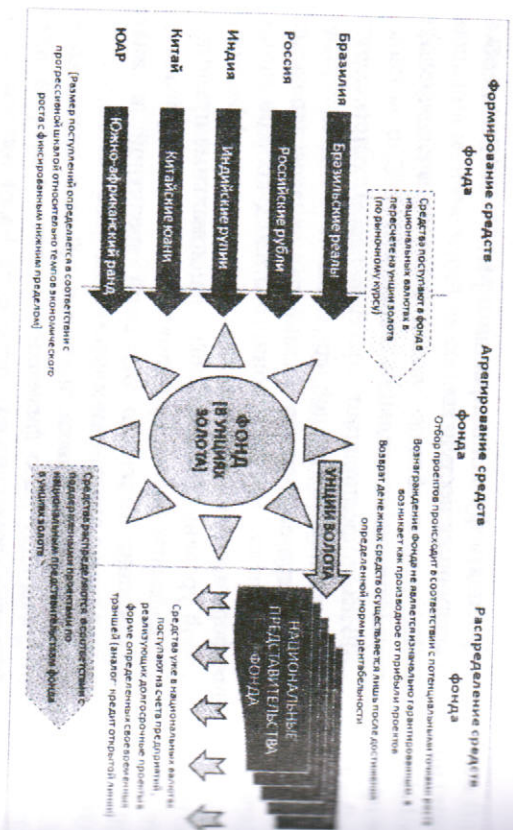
Формирование средств фонда

Бразилия
Бразильские реалы

Россия
Российские рубли

Индия
Индийские рупии

Китай
Китайские юани

ЮАР
Южно-африканский рэнд

Средства поступают в фонд в национальных валютах в пересчете на унции золота (по рыночному курсу)

(Размер поступлений определяется в соответствии с прогрессивной шкалой относительно темпов экономического роста с фиксированным нижним пределом)

Агрегирование средств фонда

Отбор проектов происходит в соответствии с потенциальным темпом роста

Вознаграждение фонда не является изначально гарантированным, а возникает как производное от прибыли проектов

Возврат денежных средств осуществляется лишь после достижения определенной нормы рентабельности

ФОНД (В УНЦИЯХ ЗОЛОТА)

УНЦИИ ЗОЛОТА

Средства распределяются в соответствии с предоставленными проектами по национальным представительствам фонда в унциях золота

Распределение средств фонда

НАЦИОНАЛЬНЫЕ ПРЕДСТАВИТЕЛЬСТВА ФОНДА

Средства уже в национальных валютах поступают на счета предприятий, реализующих долгосрочные проекты в форме определенных своевременных траншей (аналог - кредит открытой линии)